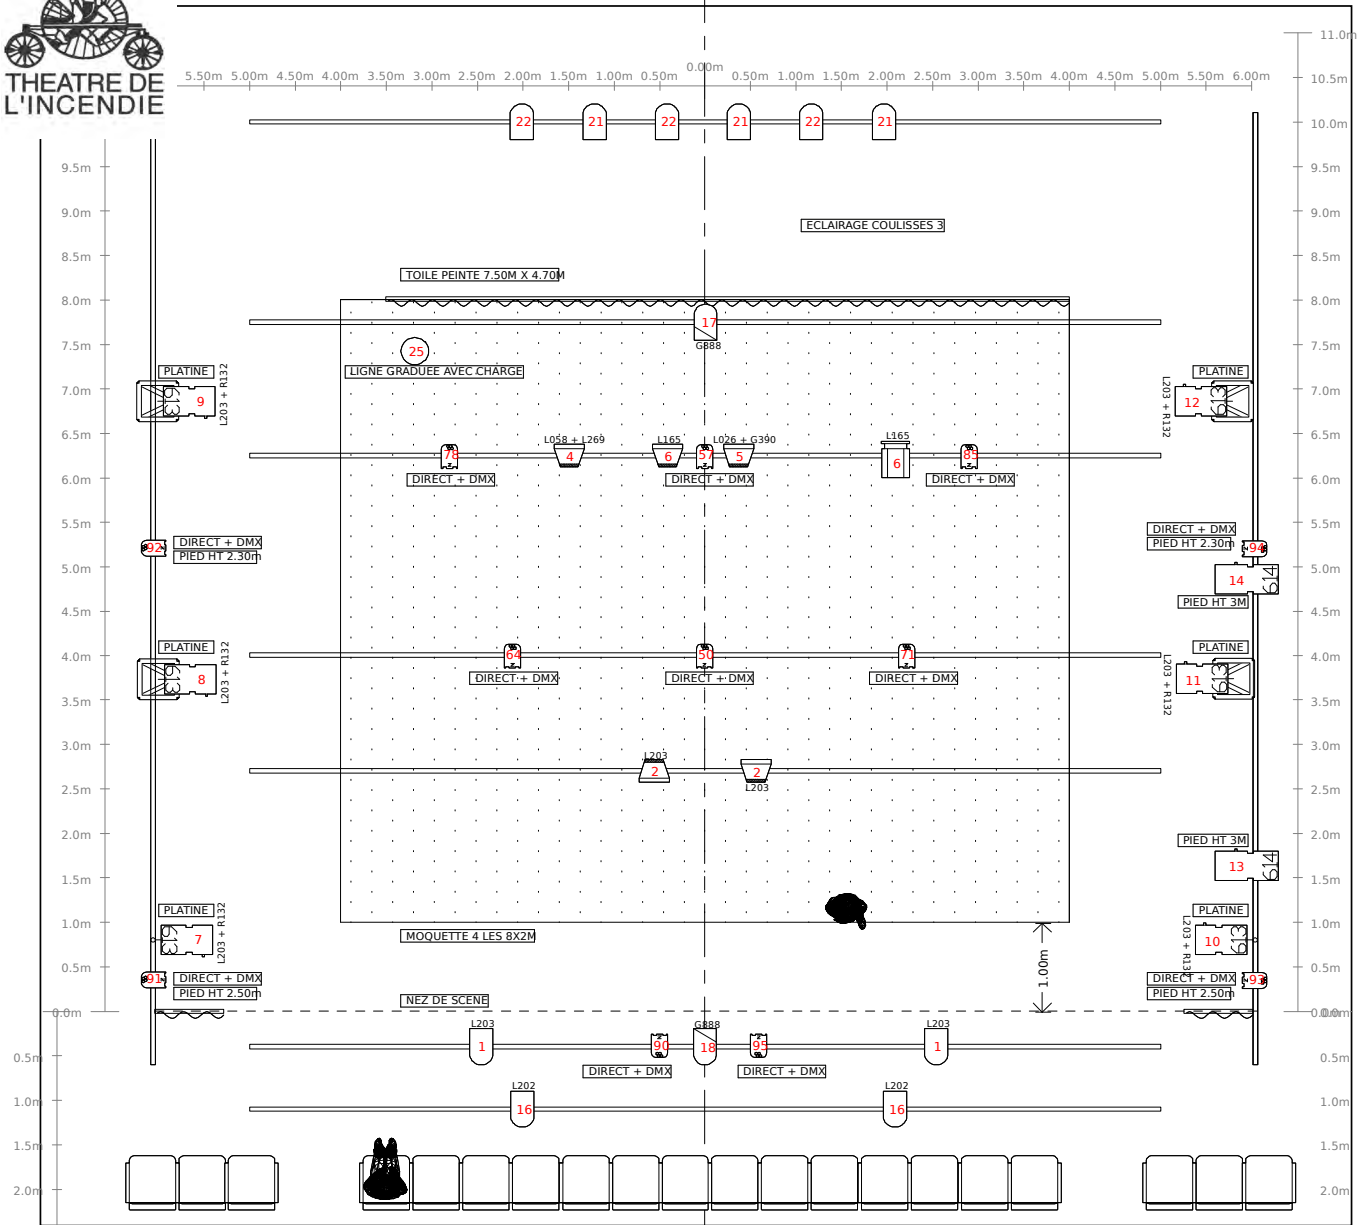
THEATRE DE L'INCENDIE

5.50m 5.00m 4.50m 4.00m 3.50m 3.00m 2.50m 2.00m 1.50m 1.00m 0.50m 0.00m 0.50m 1.00m 1.50m 2.00m 2.50m 3.00m 3.50m 4.00m 4.50m 5.00m 5.50m 6.00m

11.0m
10.5m
10.0m
9.5m
9.0m
8.5m
8.0m
7.5m
7.0m
6.5m
6.0m
5.5m
5.0m
4.5m
4.0m
3.5m
3.0m
2.5m
2.0m
1.5m
1.0m
0.5m
0.0m
0.5m
1.0m
1.5m
2.0m

22 21 22 21 22 21

ECLAIRAGE COULISSES 3

TOILE PEINTE 7.50M X 4.70M

17
G888

25
LIGNE GRADUEE AVEC CHARGE

PLATINE
9
613
L203 + R132

PLATINE
12
613
L203 + R132

L058 + L269
L165
L026 + G390
L165

78 4 6 57 5 6 85

DIRECT + DMX
DIRECT + DMX
DIRECT + DMX

92
DIRECT + DMX
PIED HT 2.30m

DIRECT + DMX
PIED HT 2.30m
94

14
614
PIED HT 3M

PLATINE
8
613
L203 + R132

PLATINE
11
613
L203 + R132

64 50 71
DIRECT + DMX
DIRECT + DMX
DIRECT + DMX

L203
2
2
L203

PIED HT 3M
13
614

PLATINE
7
613
L203 + R132

PLATINE
10
613
L203 + R132

MOQUETTE 4 LES 8X2M

1.00m

91
DIRECT + DMX
PIED HT 2.50m

DIRECT + DMX
PIED HT 2.50m
93

NEZ DE SCENE

L203
1
90
G888
18
95
L203
1

DIRECT + DMX
DIRECT + DMX

L202
16
L202
16